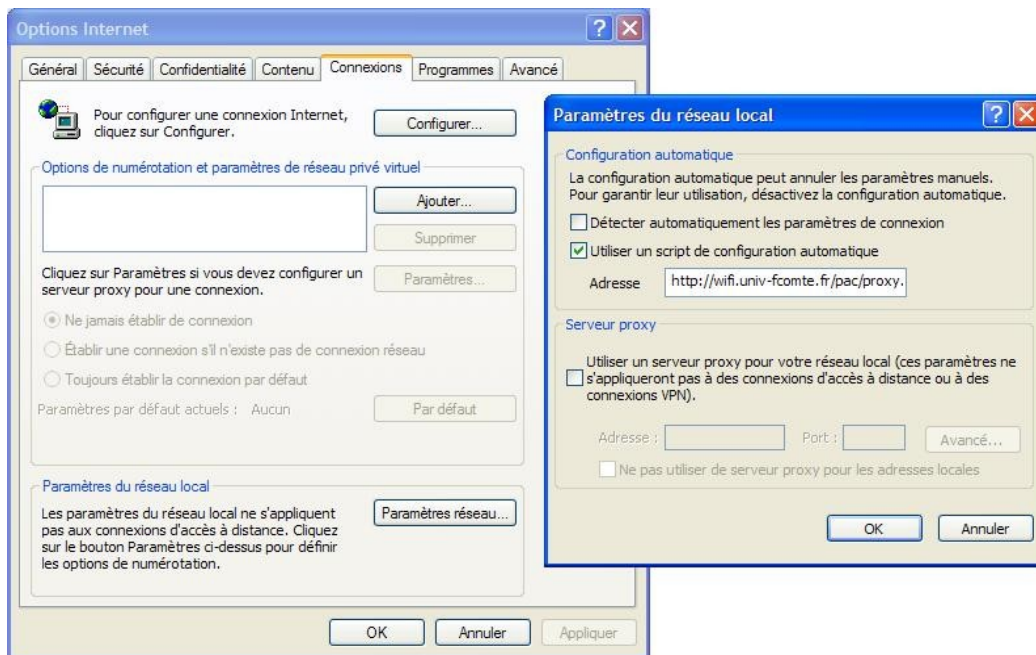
Options Internet

Général | Sécurité | Confidentialité | Contenu | Connexions | Programmes | Avancé

Pour configurer une connexion Internet, cliquez sur Configurer.

Configurer...

Options de numérotation et paramètres de réseau privé virtuel

Ajouter...

Supprimer

Cliquez sur Paramètres si vous devez configurer un serveur proxy pour une connexion.

Paramètres...

Ne jamais établir de connexion

Établir une connexion s'il n'existe pas de connexion réseau

Toujours établir la connexion par défaut

Paramètres par défaut actuels : Aucun

Par défaut

Paramètres du réseau local

Les paramètres du réseau local ne s'appliquent pas aux connexions d'accès à distance. Cliquez sur le bouton Paramètres ci-dessus pour définir les options de numérotation.

Paramètres réseau...

OK | Annuler | Appliquer

Paramètres du réseau local

Configuration automatique

La configuration automatique peut annuler les paramètres manuels. Pour garantir leur utilisation, désactivez la configuration automatique.

Détecter automatiquement les paramètres de connexion

Utiliser un script de configuration automatique

Adresse http://wifi.univ-fcomte.fr/pac/proxy.

Serveur proxy

Utiliser un serveur proxy pour votre réseau local (ces paramètres ne s'appliqueront pas à des connexions d'accès à distance ou à des connexions VPN).

Adresse : Port : Avancé...

Ne pas utiliser de serveur proxy pour les adresses locales

OK | Annuler